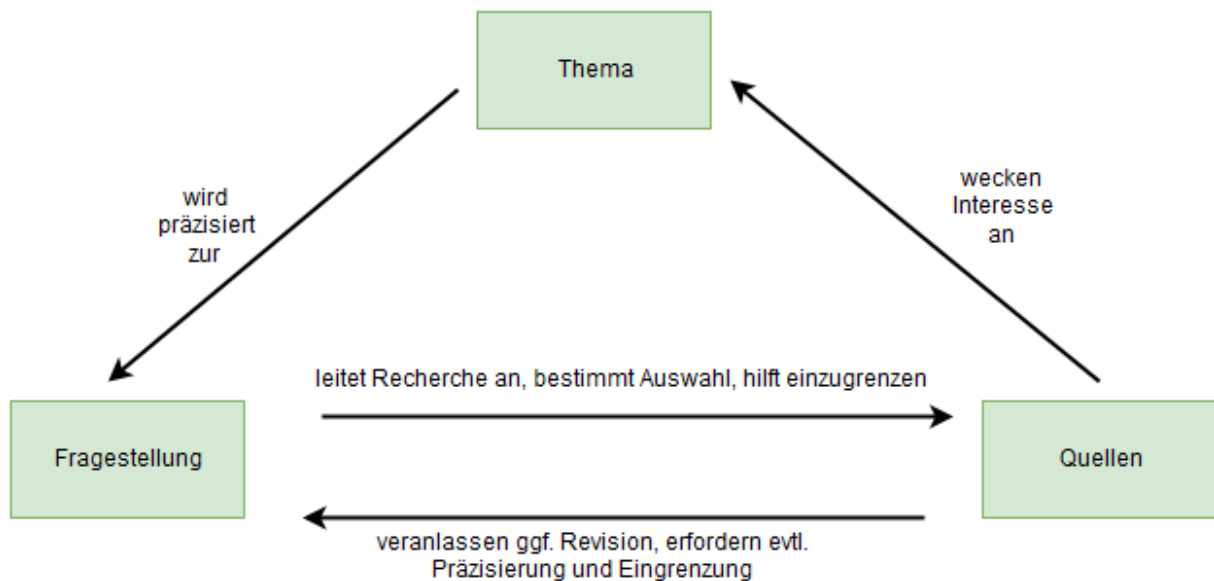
Thema

wird präzisiert zur

wecken Interesse an

leitet Recherche an, bestimmt Auswahl, hilft einzugrenzen

Fragestellung

Quellen

veranlassen ggf. Revision, erfordern evtl. Präzisierung und Eingrenzung